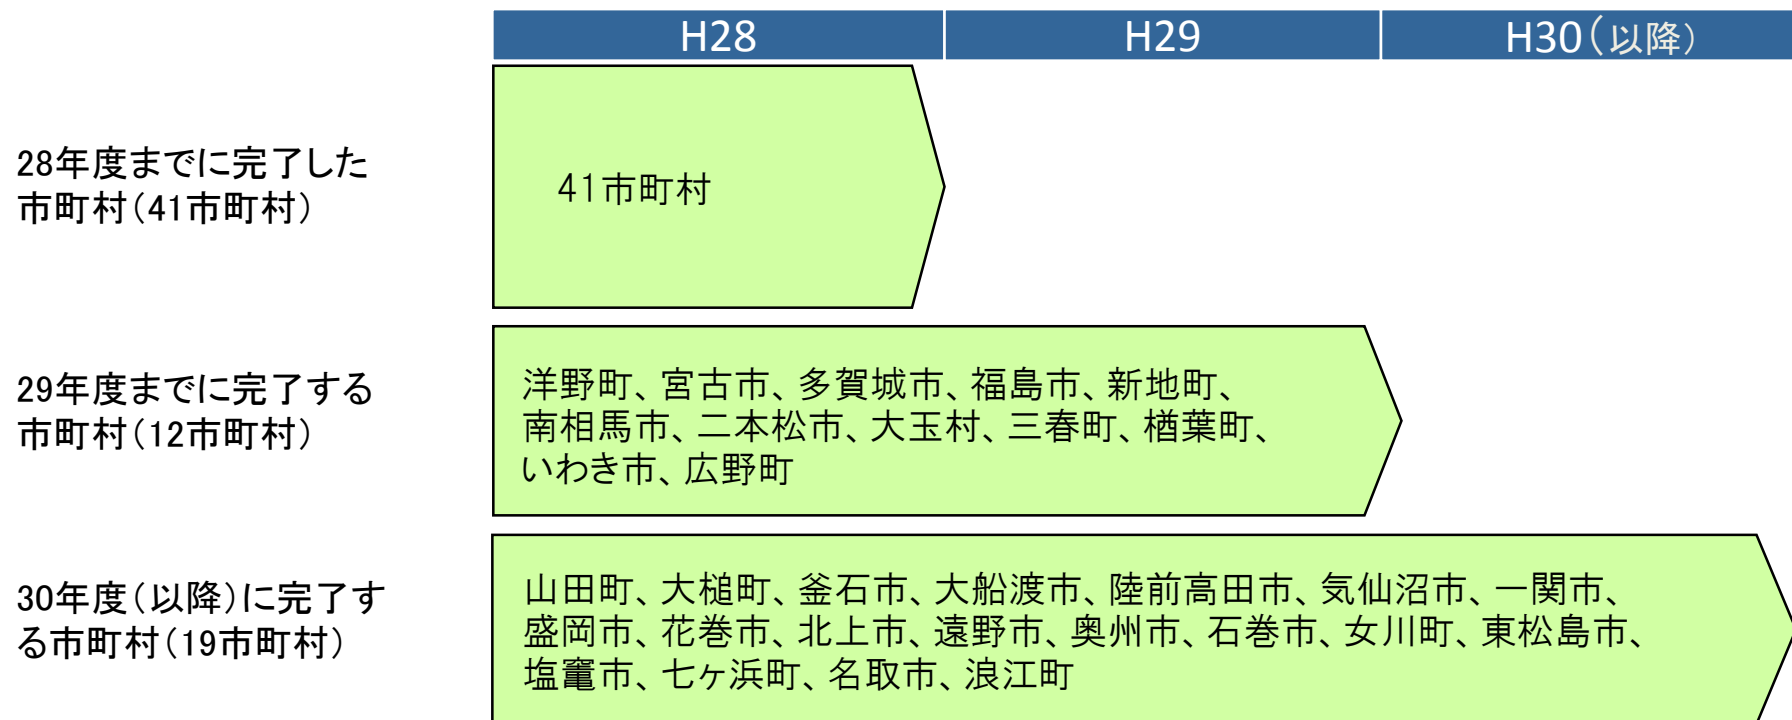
| H28 | H29 | H30（以降） |
|---|---|---|

28年度までに完了した市町村（41市町村）

41市町村

29年度までに完了する市町村（12市町村）

洋野町、宮古市、多賀城市、福島市、新地町、南相馬市、二本松市、大玉村、三春町、楢葉町、いわき市、広野町

30年度（以降）に完了する市町村（19市町村）

山田町、大槌町、釜石市、大船渡市、陸前高田市、気仙沼市、一関市、盛岡市、花巻市、北上市、遠野市、奥州市、石巻市、女川町、東松島市、塩竈市、七ヶ浜町、名取市、浪江町